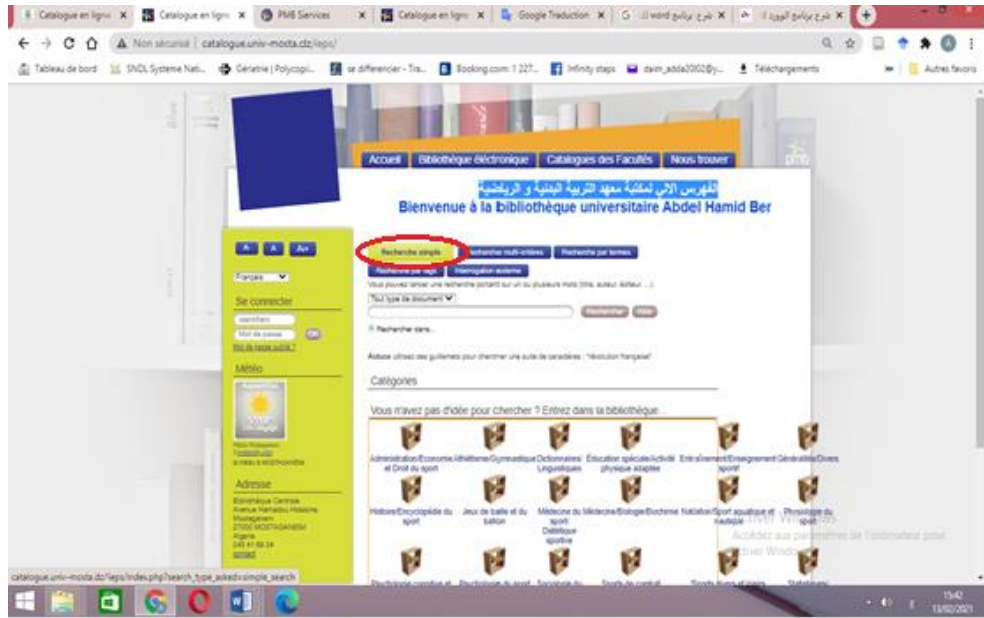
Catalogue en ligne × | Catalogue en ligne × | PMB Services × | Catalogue en ligne × | Google Traduction × | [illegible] word برنامج شرح × | شرح برنامج الوورد × 

Non sécurisé | catalogue.univ-mosta.dz/opac/

Tableau de bord | SNDL Systeme Nati... | Gératine | Polycopi... | se differencier - Tra... | Booking.com: 1 227... | Infinity steps | daim_adda2002@y... | Téléchargements | Autres favoris

Accueil | Bibliothèque électronique | Catalogues des Facultés | Nous trouver

الفهرس الآلي لمكتبة معهد التربية البدنية و الرياضية
Bienvenue à la bibliothèque universitaire Abdel Hamid Ber

A A A+

Français

Se connecter

Identifiant
Mot de passe OK
Mot de passe oublié ?

Météo

Adresse
Bibliothèque Centrale
Avenue Hamadou Hossine
Mostaganem
27000 MOSTAGANEM
Algérie
045 41 68 34
contact

Recherche simple | Recherche multi-critères | Recherche par termes
Recherche par tags | Interrogation externe

Vous pouvez lancer une recherche portant sur un ou plusieurs mots (titre, auteur, éditeur, ...)

Tout type de document

Rechercher | Aide

Rechercher dans...

Astuce: utilisez des guillemets pour chercher une suite de caractères : "révolution française"

Catégories

Vous n'avez pas d'idée pour chercher ? Entrez dans la bibliothèque...

Administration/Economie et Droit du sport | Athlétisme/Gymnastique | Dictionnaires/ Linguistiques | Education spéciale/Activité physique adaptée | Entraînement/Enseignement sportif | Généralités/Divers

Histoire/Encyclopédie du sport | Jeux de balle et du ballon | Médecine du sport/ Diététique sportive | Médecine/Biologie/Biochimie | Natation/Sport aquatique et nautique | Physiologie du sport

Psychologie cognitive et | Psychologie du sport | Sociologie du | Sports de combat | Sports divers et jeux | Statistique/

Activer Windows
Accédez aux paramètres de l'ordinateur pour activer Windows.

catalogue.univ-mosta.dz/opac/index.php?search_type_asked=simple_search

15:42
13/02/2021